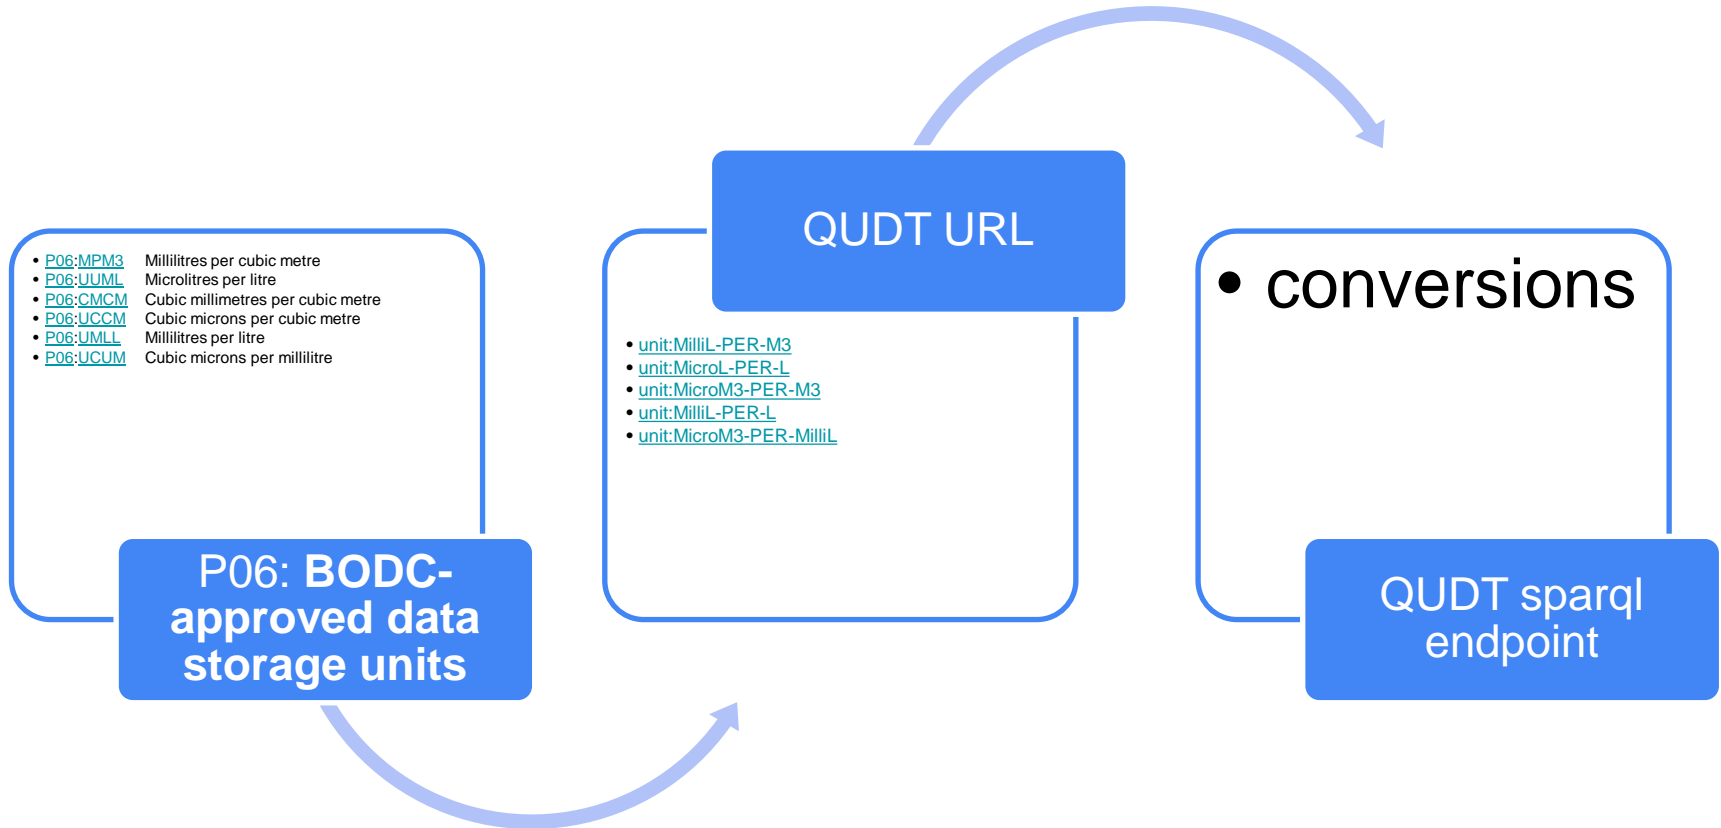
- P06:MPM3 Millilitres per cubic metre
- P06:UUML Microlitres per litre
- P06:CMCM Cubic millimetres per cubic metre
- P06:UCCM Cubic microns per cubic metre
- P06:UMLL Millilitres per litre
- P06:UCUM Cubic microns per millilitre

P06: BODC-approved data storage units

QUDT URL

- unit:MilliL-PER-M3
- unit:MicroL-PER-L
- unit:MicroM3-PER-M3
- unit:MilliL-PER-L
- unit:MicroM3-PER-MilliL

- conversions

QUDT sparql endpoint